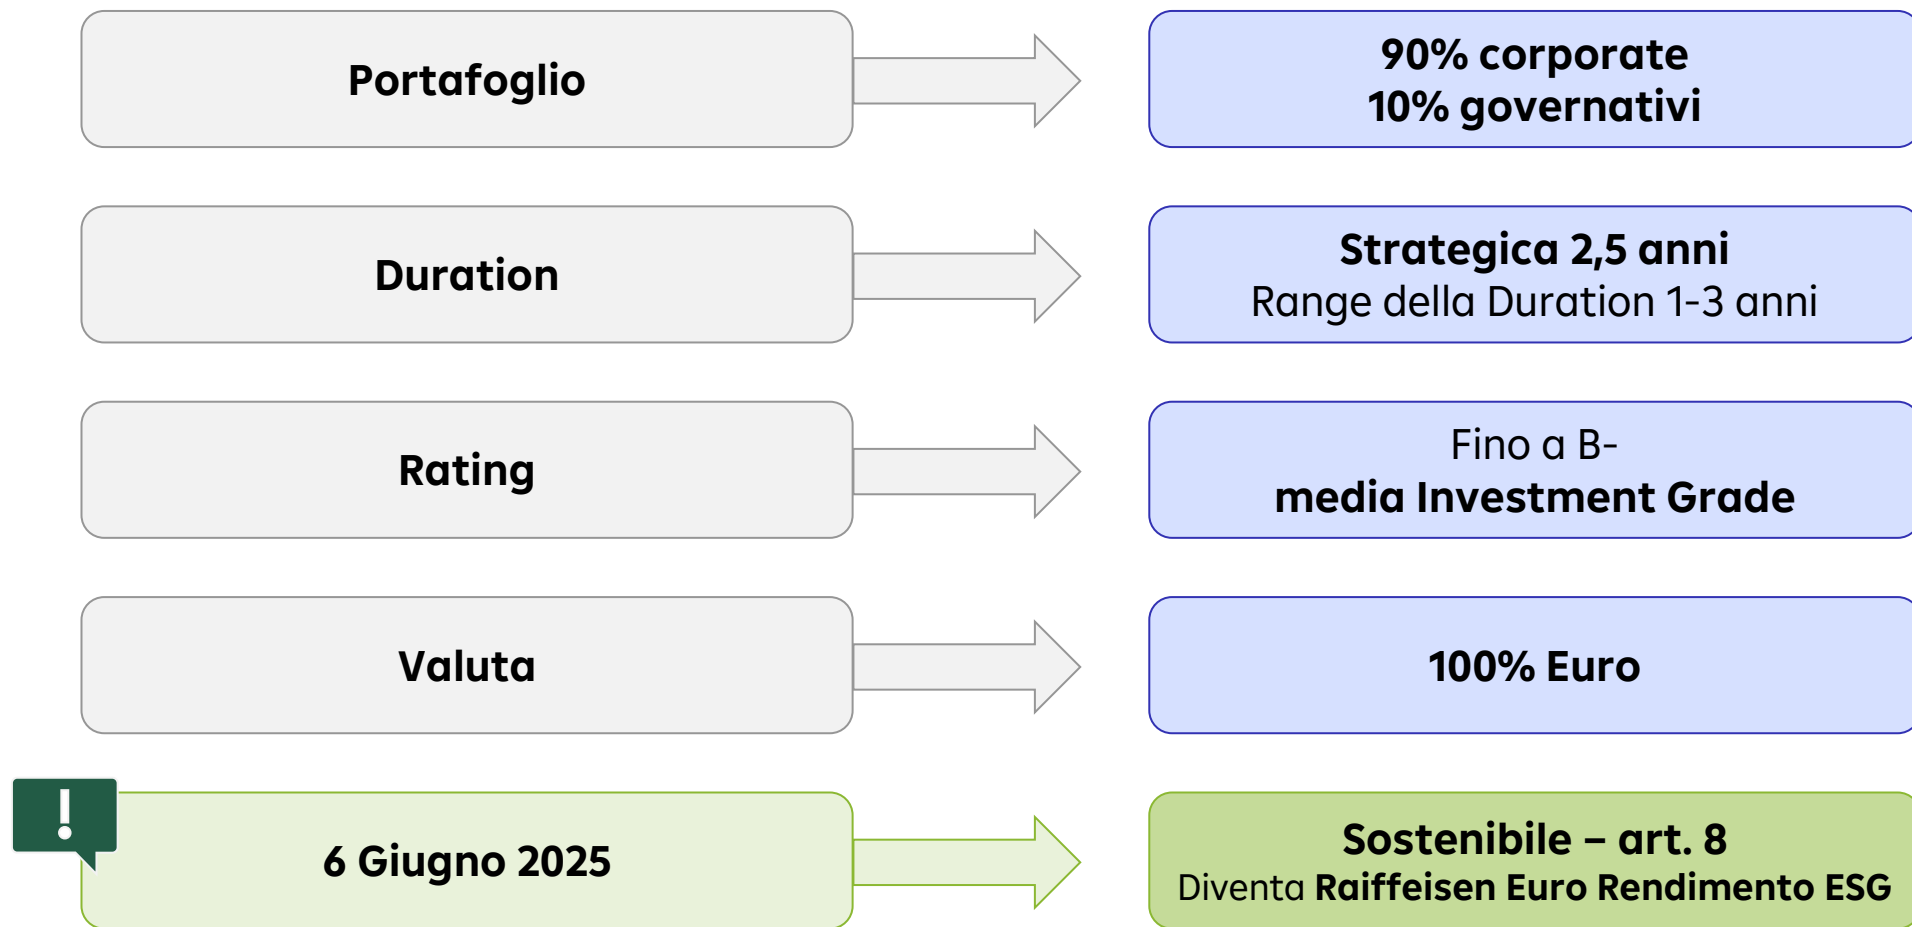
Portafoglio

90% corporate
10% governativi

Duration

Strategica 2,5 anni
Range della Duration 1-3 anni

Rating

Fino a B-
media Investment Grade

Valuta

100% Euro

!

6 Giugno 2025

Sostenibile – art. 8
Diventa Raiffeisen Euro Rendimento ESG